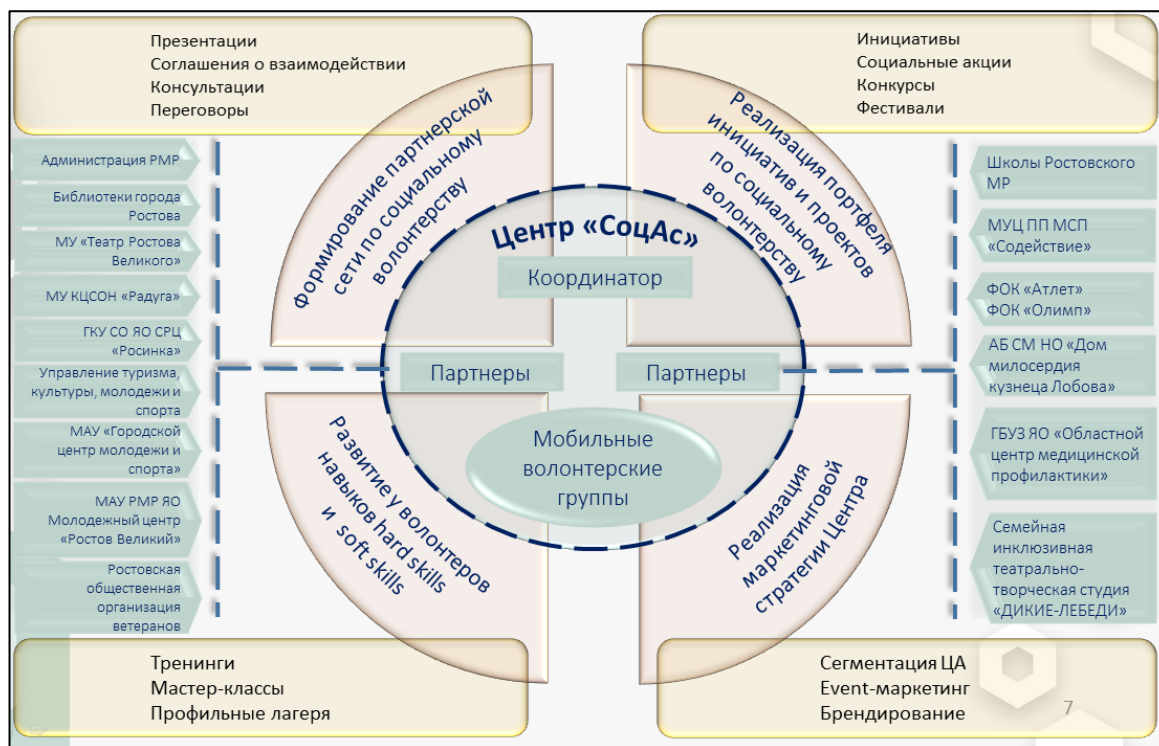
Презентации
Соглашения о взаимодействии
Консультации
Переговоры

Инициативы
Социальные акции
Конкурсы
Фестивали

Формирование партнерской сети по социальному волонтерству

Реализация портфеля инициатив и проектов по социальному волонтерству

Администрация РМР
Библиотеки города Ростова
МУ «Театр Ростова Великого»
МУ КЦСОН «Радуга»
ГКУ СО ЯО СРЦ «Росинка»
Управление туризма, культуры, молодежи и спорта
МАУ «Городской центр молодежи и спорта»
МАУ РМР ЯО Молодежный центр «Ростов Великий»
Ростовская общественная организация ветеранов

Центр «СоцАс»
Координатор
Партнеры
Партнеры
Мобильные волонтерские группы

Школы Ростовского МР
МУЦ ПП МСП «Содействие»
ФОК «Атлет»
ФОК «Олимп»
АБ СМ НО «Дом милосердия кузнеца Лобова»
ГБУЗ ЯО «Областной центр медицинской профилактики»
Семейная инклюзивная театрально-творческая студия «ДИКИЕ-ЛЕБЕДИ»

Развитие у волонтеров навыков hard skills и soft skills

Реализация маркетинговой стратегии Центра

Тренинги
Мастер-классы
Профильные лагеря

Сегментация ЦА
Event-маркетинг
Брендирование

7